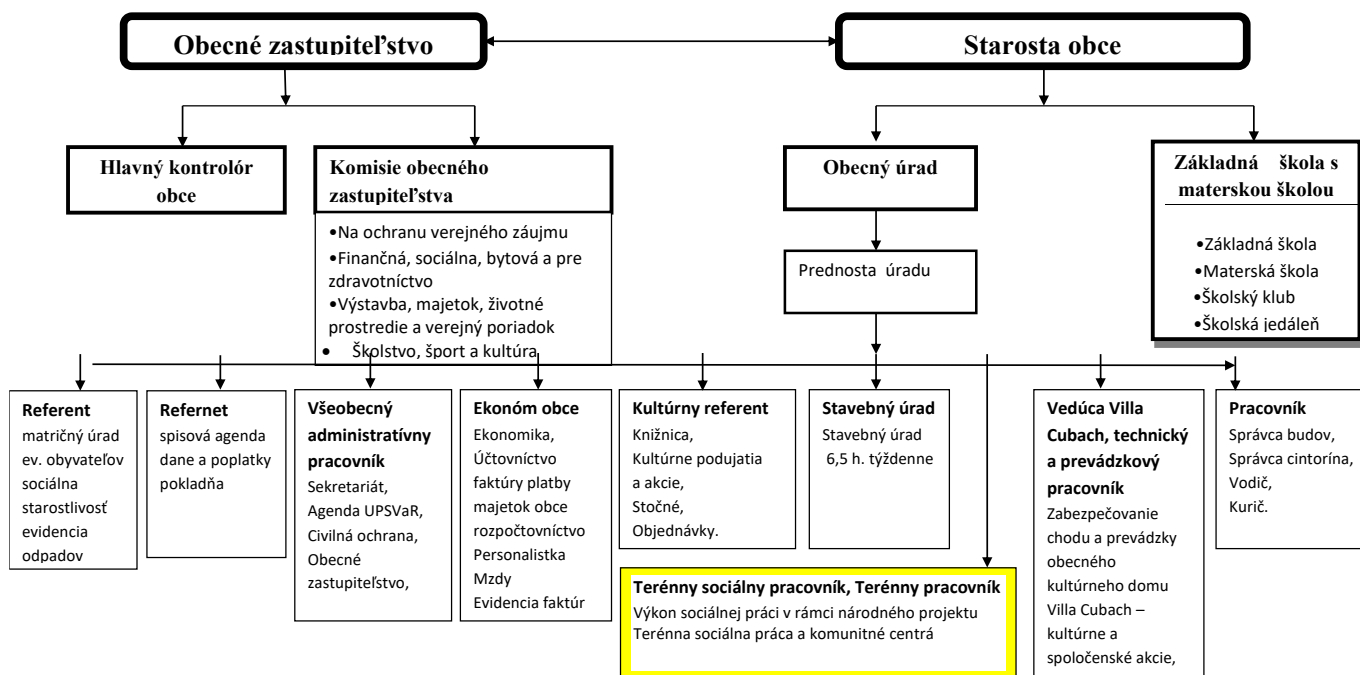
Obecné zastupiteľstvo

Starosta obce

Hlavný kontrolór obce

Komisie obecného zastupiteľstva

•Na ochranu verejného záujmu
•Finančná, sociálna, bytová a pre zdravotníctvo
•Výstavba, majetok, životné prostredie a verejný poriadok
• Školstvo, šport a kultúra

Obecný úrad

Prednosta úradu

Základná škola s materskou školou

•Základná škola
•Materská škola
•Školský klub
•Školská jedáleň

Referent
matričný úrad
ev. obyvateľov
sociálna starostlivosť
evidencia odpadov

Refernet
spisová agenda
dane a poplatky
pokladňa

Všeobecný administratívny pracovník
Sekretariát,
Agenda UPSVaR,
Civilná ochrana,
Obecné zastupiteľstvo,

Ekonóm obce
Ekonomika,
Účtovníctvo
faktúry platby
majetok obce
rozpočtovníctvo
Personalistka
Mzdy
Evidencia faktúr

Kultúrny referent
Knižnica,
Kultúrne podujatia a akcie,
Stočné,
Objednávky.

Stavebný úrad
Stavebný úrad
6,5 h. týždenne

Vedúca Villa Cubach, technický a prevádzkový pracovník
Zabezpečovanie chodu a prevádzky obecného kultúrneho domu Villa Cubach – kultúrne a spoločenské akcie,

Pracovník
Správca budov,
Správca cintorína,
Vodič,
Kurič.

Terénny sociálny pracovník, Terénny pracovník
Výkon sociálnej práci v rámci národného projektu Terénna sociálna práca a komunitné centrá